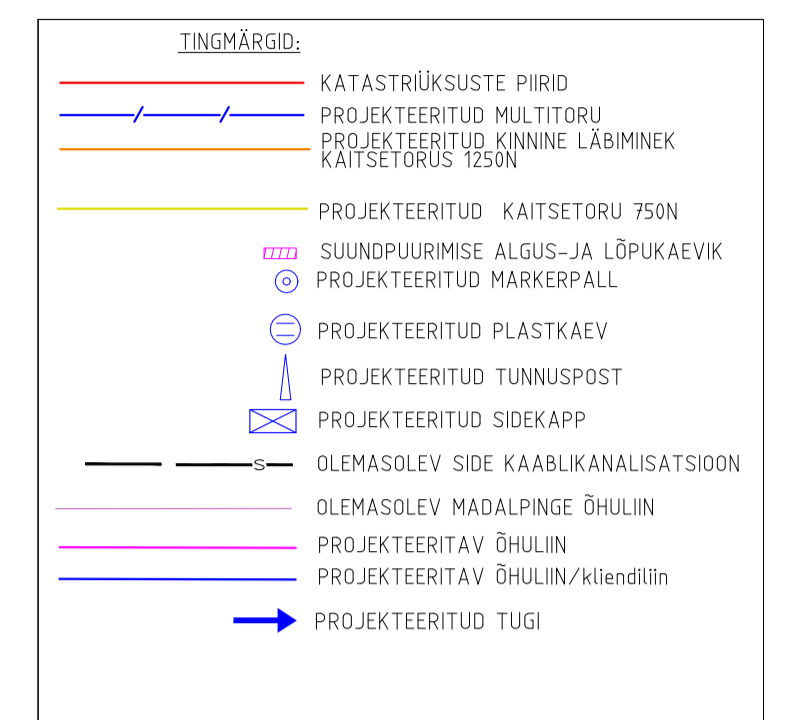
TINGMÄRGID:

KATASTRIÜKSUSTE PIIRID

PROJEKTEERITUD MULTITORU

PROJEKTEERITUD KINNINE LÄBIMINEK KAITSETORUS 1250N

PROJEKTEERITUD KAITSETORU 750N

SUUNDPUURIMISE ALGUS-JA LÕPUKAEVIK

PROJEKTEERITUD MARKERPALL

PROJEKTEERITUD PLASTKAEV

PROJEKTEERITUD TUNNUSPOST

PROJEKTEERITUD SIDEKAPP

S

OLEMASOLEV SIDE KAABLIKANALISATSIOON

OLEMASOLEV MADALPINGE ÕHULIIN

PROJEKTEERITAV ÕHULIIN

PROJEKTEERITAV ÕHULIIN/kliendiliin

PROJEKTEERITUD TUGI